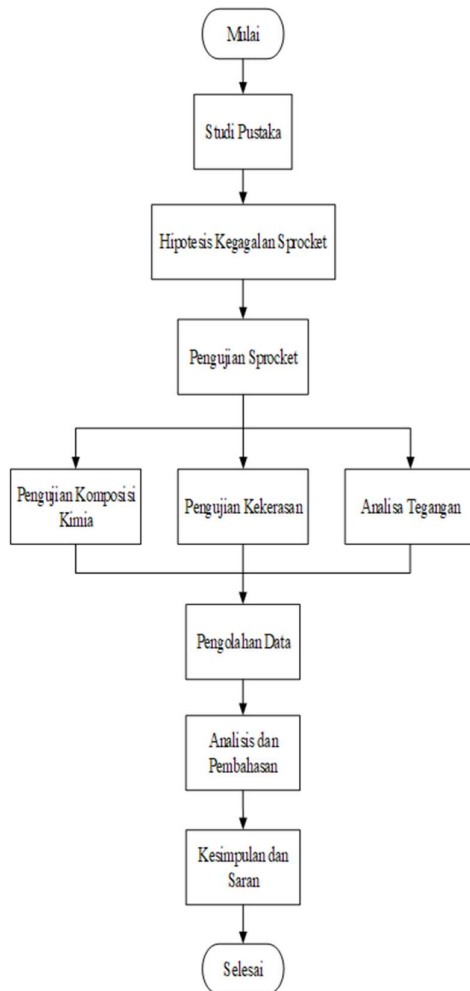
Mulai

Studi Pustaka

Hipotesis Kegagalan Sprocket

Pengujian Sprocket

Pengujian Komposisi Kimia

Pengujian Kekerasan

Analisa Tegangan

Pengolahan Data

Analisis dan Pembahasan

Kesimpulan dan Saran

Selesai